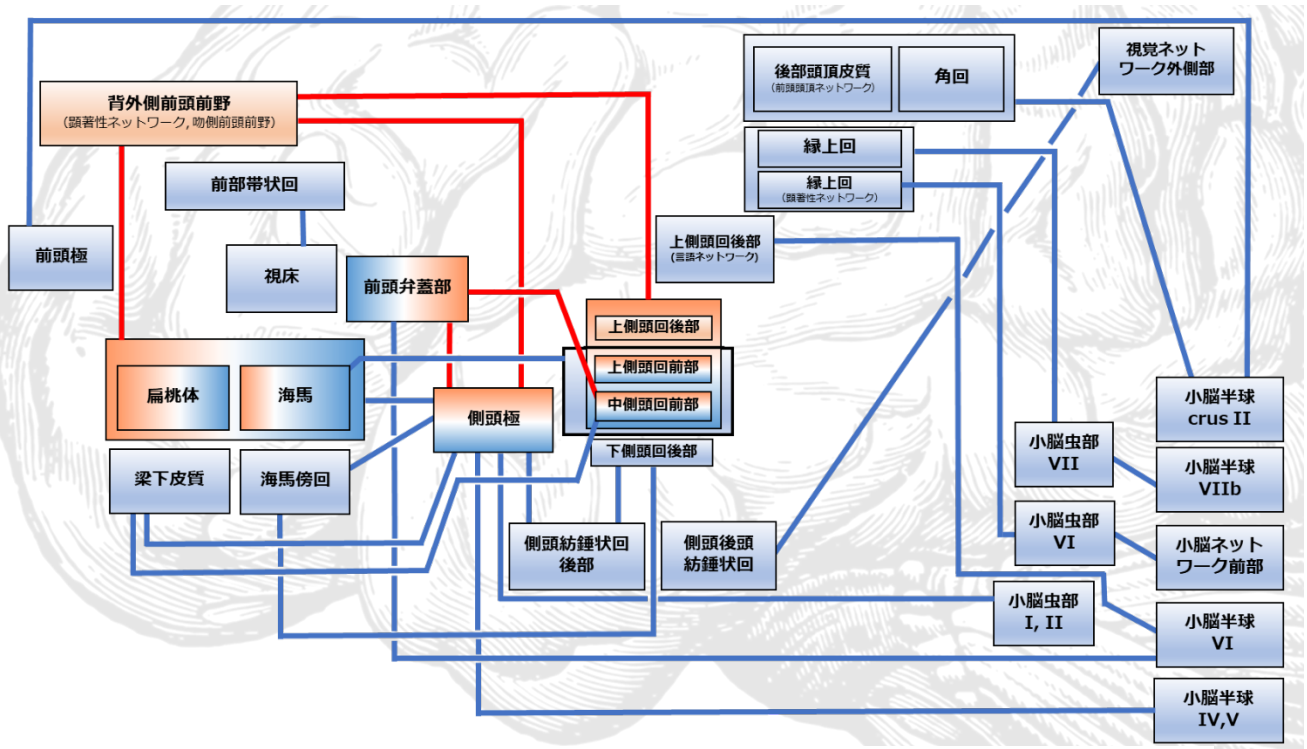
背外側前頭前野
(顕著性ネットワーク, 吻側前頭前野)

前部帯状回

視床

前頭極

前頭弁蓋部

扁桃体

海馬

側頭極

梁下皮質

海馬傍回

上側頭回後部

上側頭回前部

中側頭回前部

下側頭回後部

側頭紡錘状回後部

側頭後頭紡錘状回

後部頭頂皮質
(前頭頭頂ネットワーク)

角回

縁上回

縁上回
(顕著性ネットワーク)

上側頭回後部
(言語ネットワーク)

視覚ネットワーク外側部

小脳半球
crus II

小脳虫部
VII

小脳半球
VIIb

小脳虫部
VI

小脳ネットワーク前部

小脳虫部
I, II

小脳半球
VI

小脳半球
IV,V